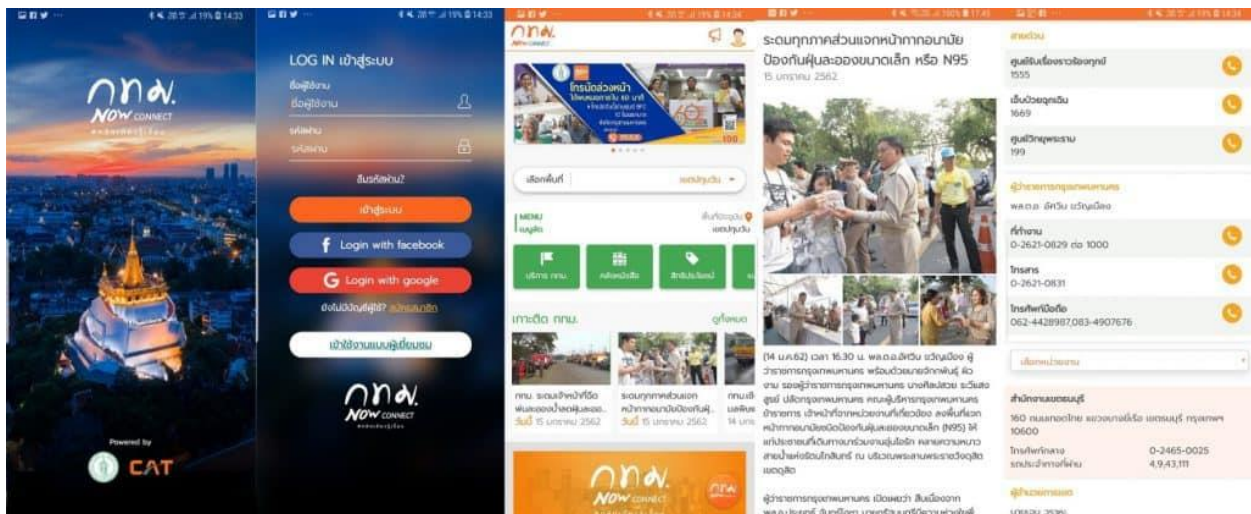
กทม.
NOW CONNECT

Powered by
CAT

LOG IN เข้าสู่ระบบ
ชื่อผู้ใช้งาน
ชื่อผู้ใช้งาน
รหัสผ่าน
รหัสผ่าน
ลืมรหัสผ่าน?
เข้าสู่ระบบ
Login with facebook
Login with google
ยังไม่มีบัญชีผู้ใช้? สมัครสมาชิก
เข้าใช้งานแบบผู้เยี่ยมชม
กทม.
NOW CONNECT

กทม.
NOW CONNECT
เลือกพื้นที่
เขตปทุมวัน
MENU
เมนูลัด
บริการ กทม.
คลังหนังสือ
สิทธิประโยชน์
เกาะติด กทม.
ดูทั้งหมด
กทม. ระดมเจ้าหน้าที่ฉีดพ่นละอองน้ำลดฝุ่นละออ...
วันที่ 15 มกราคม 2562
ระดมทุกภาคส่วนแจกหน้ากากอนามัยป้องกันฝุ่...
วันที่ 15 มกราคม 2562
กทม.
NOW CONNECT

ระดมทุกภาคส่วนแจกหน้ากากอนามัยป้องกันฝุ่นละอองขนาดเล็ก หรือ N95
15 มกราคม 2562

(14 ม.ค.62) เวลา 16.30 น. พล.ต.อ.อัศวิน ขวัญเมือง ผู้ว่าราชการกรุงเทพมหานคร พร้อมด้วย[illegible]

ผู้ว่าราชการกรุงเทพมหานคร เปิดเผยว่า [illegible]

สายด่วน
ศูนย์รับเรื่องราวร้องทุกข์
1555
เจ็บป่วยฉุกเฉิน
1669
ศูนย์วิทยุพระราม
199
ผู้ว่าราชการกรุงเทพมหานคร
พล.ต.อ. อัศวิน ขวัญเมือง
ที่ทำงาน
0-2621-0829 ต่อ 1000
โทรสาร
0-2621-0831
โทรศัพท์มือถือ
062-4428987,083-4907676
เลือกหน่วยงาน
สำนักงานเขตธนบุรี
160 ถนนเทอดไท แขวงบางยี่เรือ เขตธนบุรี กรุงเทพฯ 10600
โทรศัพท์กลาง
0-2465-0025
รถประจำทางที่ผ่าน
4,9,43,111
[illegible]